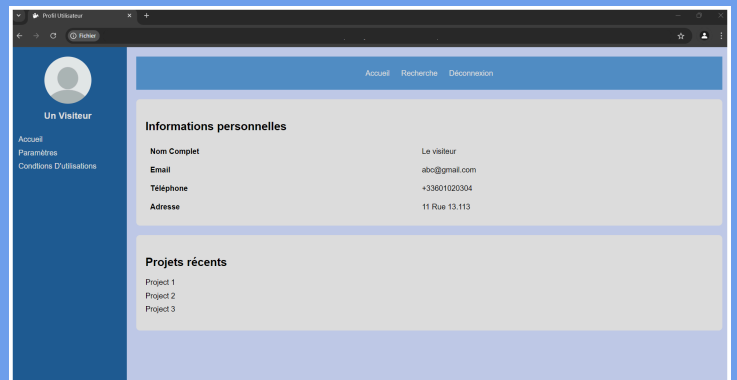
Profil Utilisateur
Fichier

Un Visiteur

Accueil
Paramètres
Condtions D'utilisations

Accueil Recherche Déconnexion

Informations personnelles

| Nom Complet | Le visiteur |
|---|---|
| Email | abc@gmail.com |
| Téléphone | +33601020304 |
| Adresse | 11 Rue 13.113 |

Projets récents

Project 1
Projet 2
Projet 3